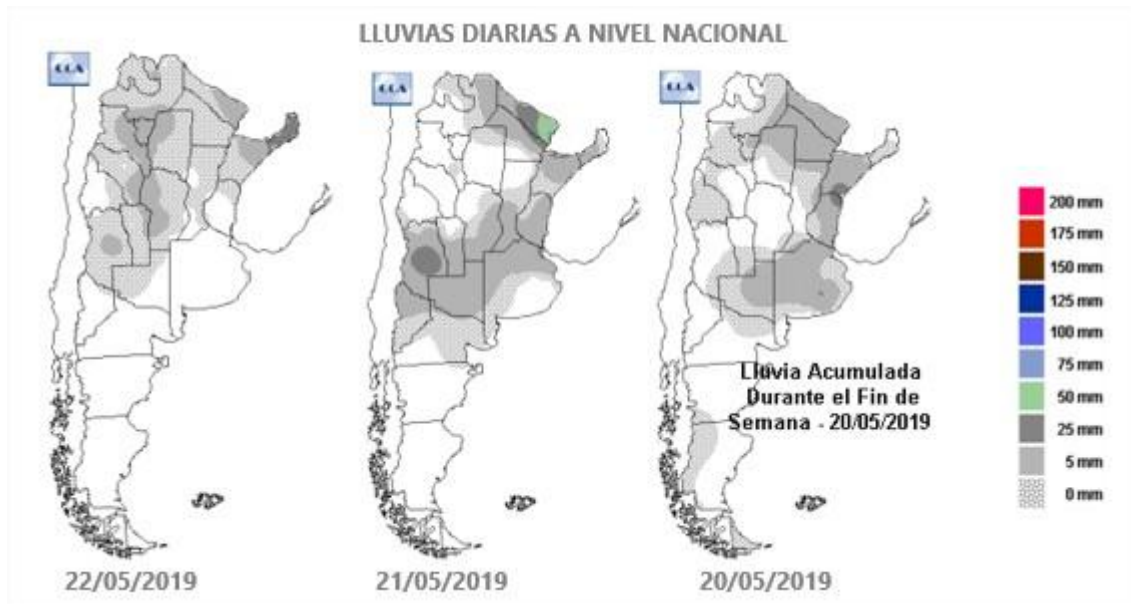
LLUVIAS DIARIAS A NIVEL NACIONAL

CCA

CCA

CCA

200 mm
175 mm
150 mm
125 mm
100 mm
75 mm
50 mm
25 mm
5 mm
0 mm

Lluvia Acumulada Durante el Fin de Semana - 20/05/2019

22/05/2019

21/05/2019

20/05/2019